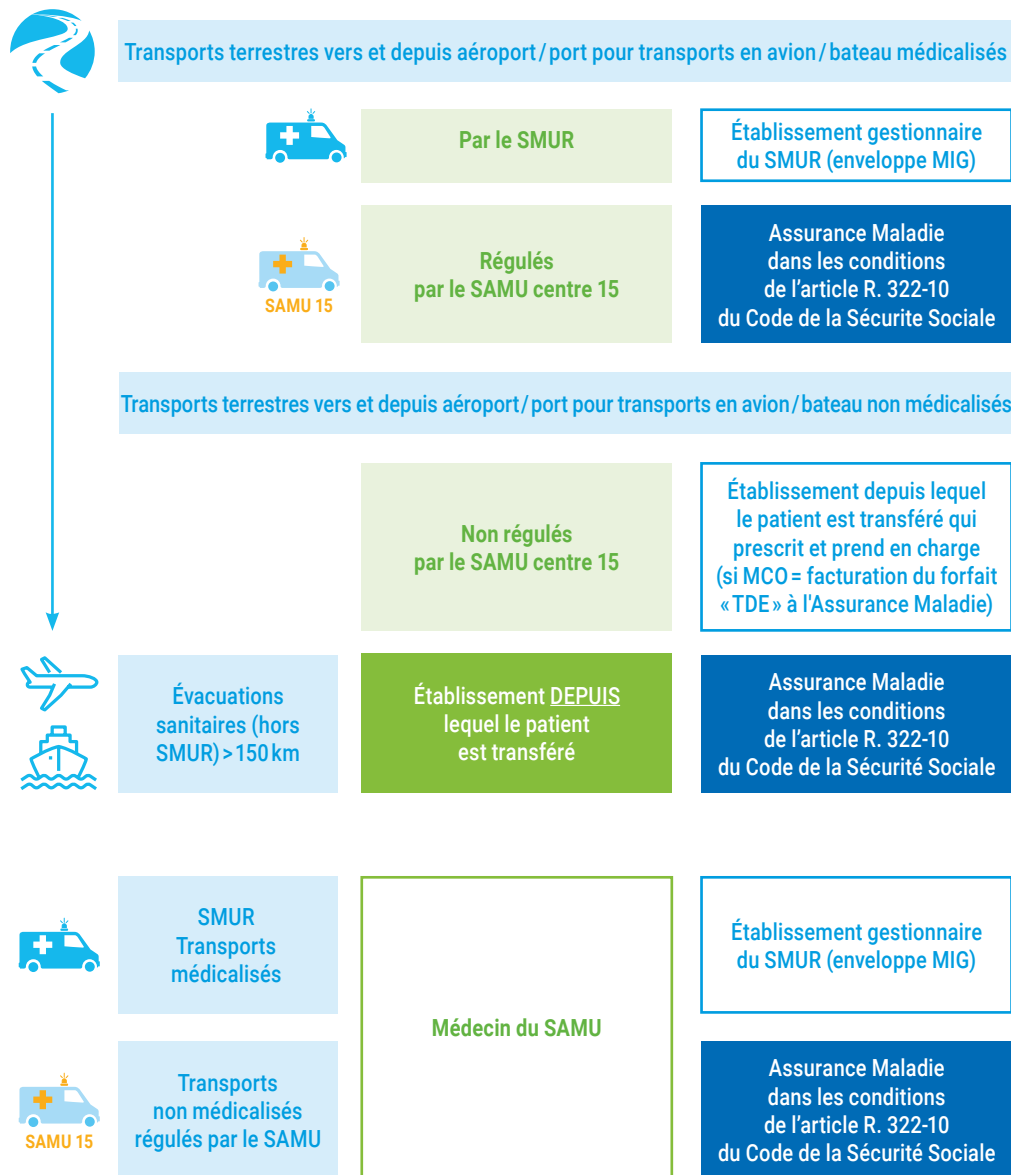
Transports terrestres vers et depuis aéroport / port pour transports en avion / bateau médicalisés

Par le SMUR

Établissement gestionnaire du SMUR (enveloppe MIG)

SAMU 15

Régulés par le SAMU centre 15

Assurance Maladie dans les conditions de l'article R. 322-10 du Code de la Sécurite Sociale

Transports terrestres vers et depuis aéroport / port pour transports en avion / bateau non médicalisés

Non régulés par le SAMU centre 15

Établissement depuis lequel le patient est transféré qui prescrit et prend en charge (si MCO = facturation du forfait « TDE » à l'Assurance Maladie)

Évacuations sanitaires (hors SMUR) > 150 km

Établissement DEPUIS lequel le patient est transféré

Assurance Maladie dans les conditions de l'article R. 322-10 du Code de la Sécurité Sociale

SMUR Transports médicalisés

Médecin du SAMU

Établissement gestionnaire du SMUR (enveloppe MIG)

SAMU 15

Transports non médicalisés régulés par le SAMU

Assurance Maladie dans les conditions de l'article R. 322-10 du Code de la Sécurité Sociale